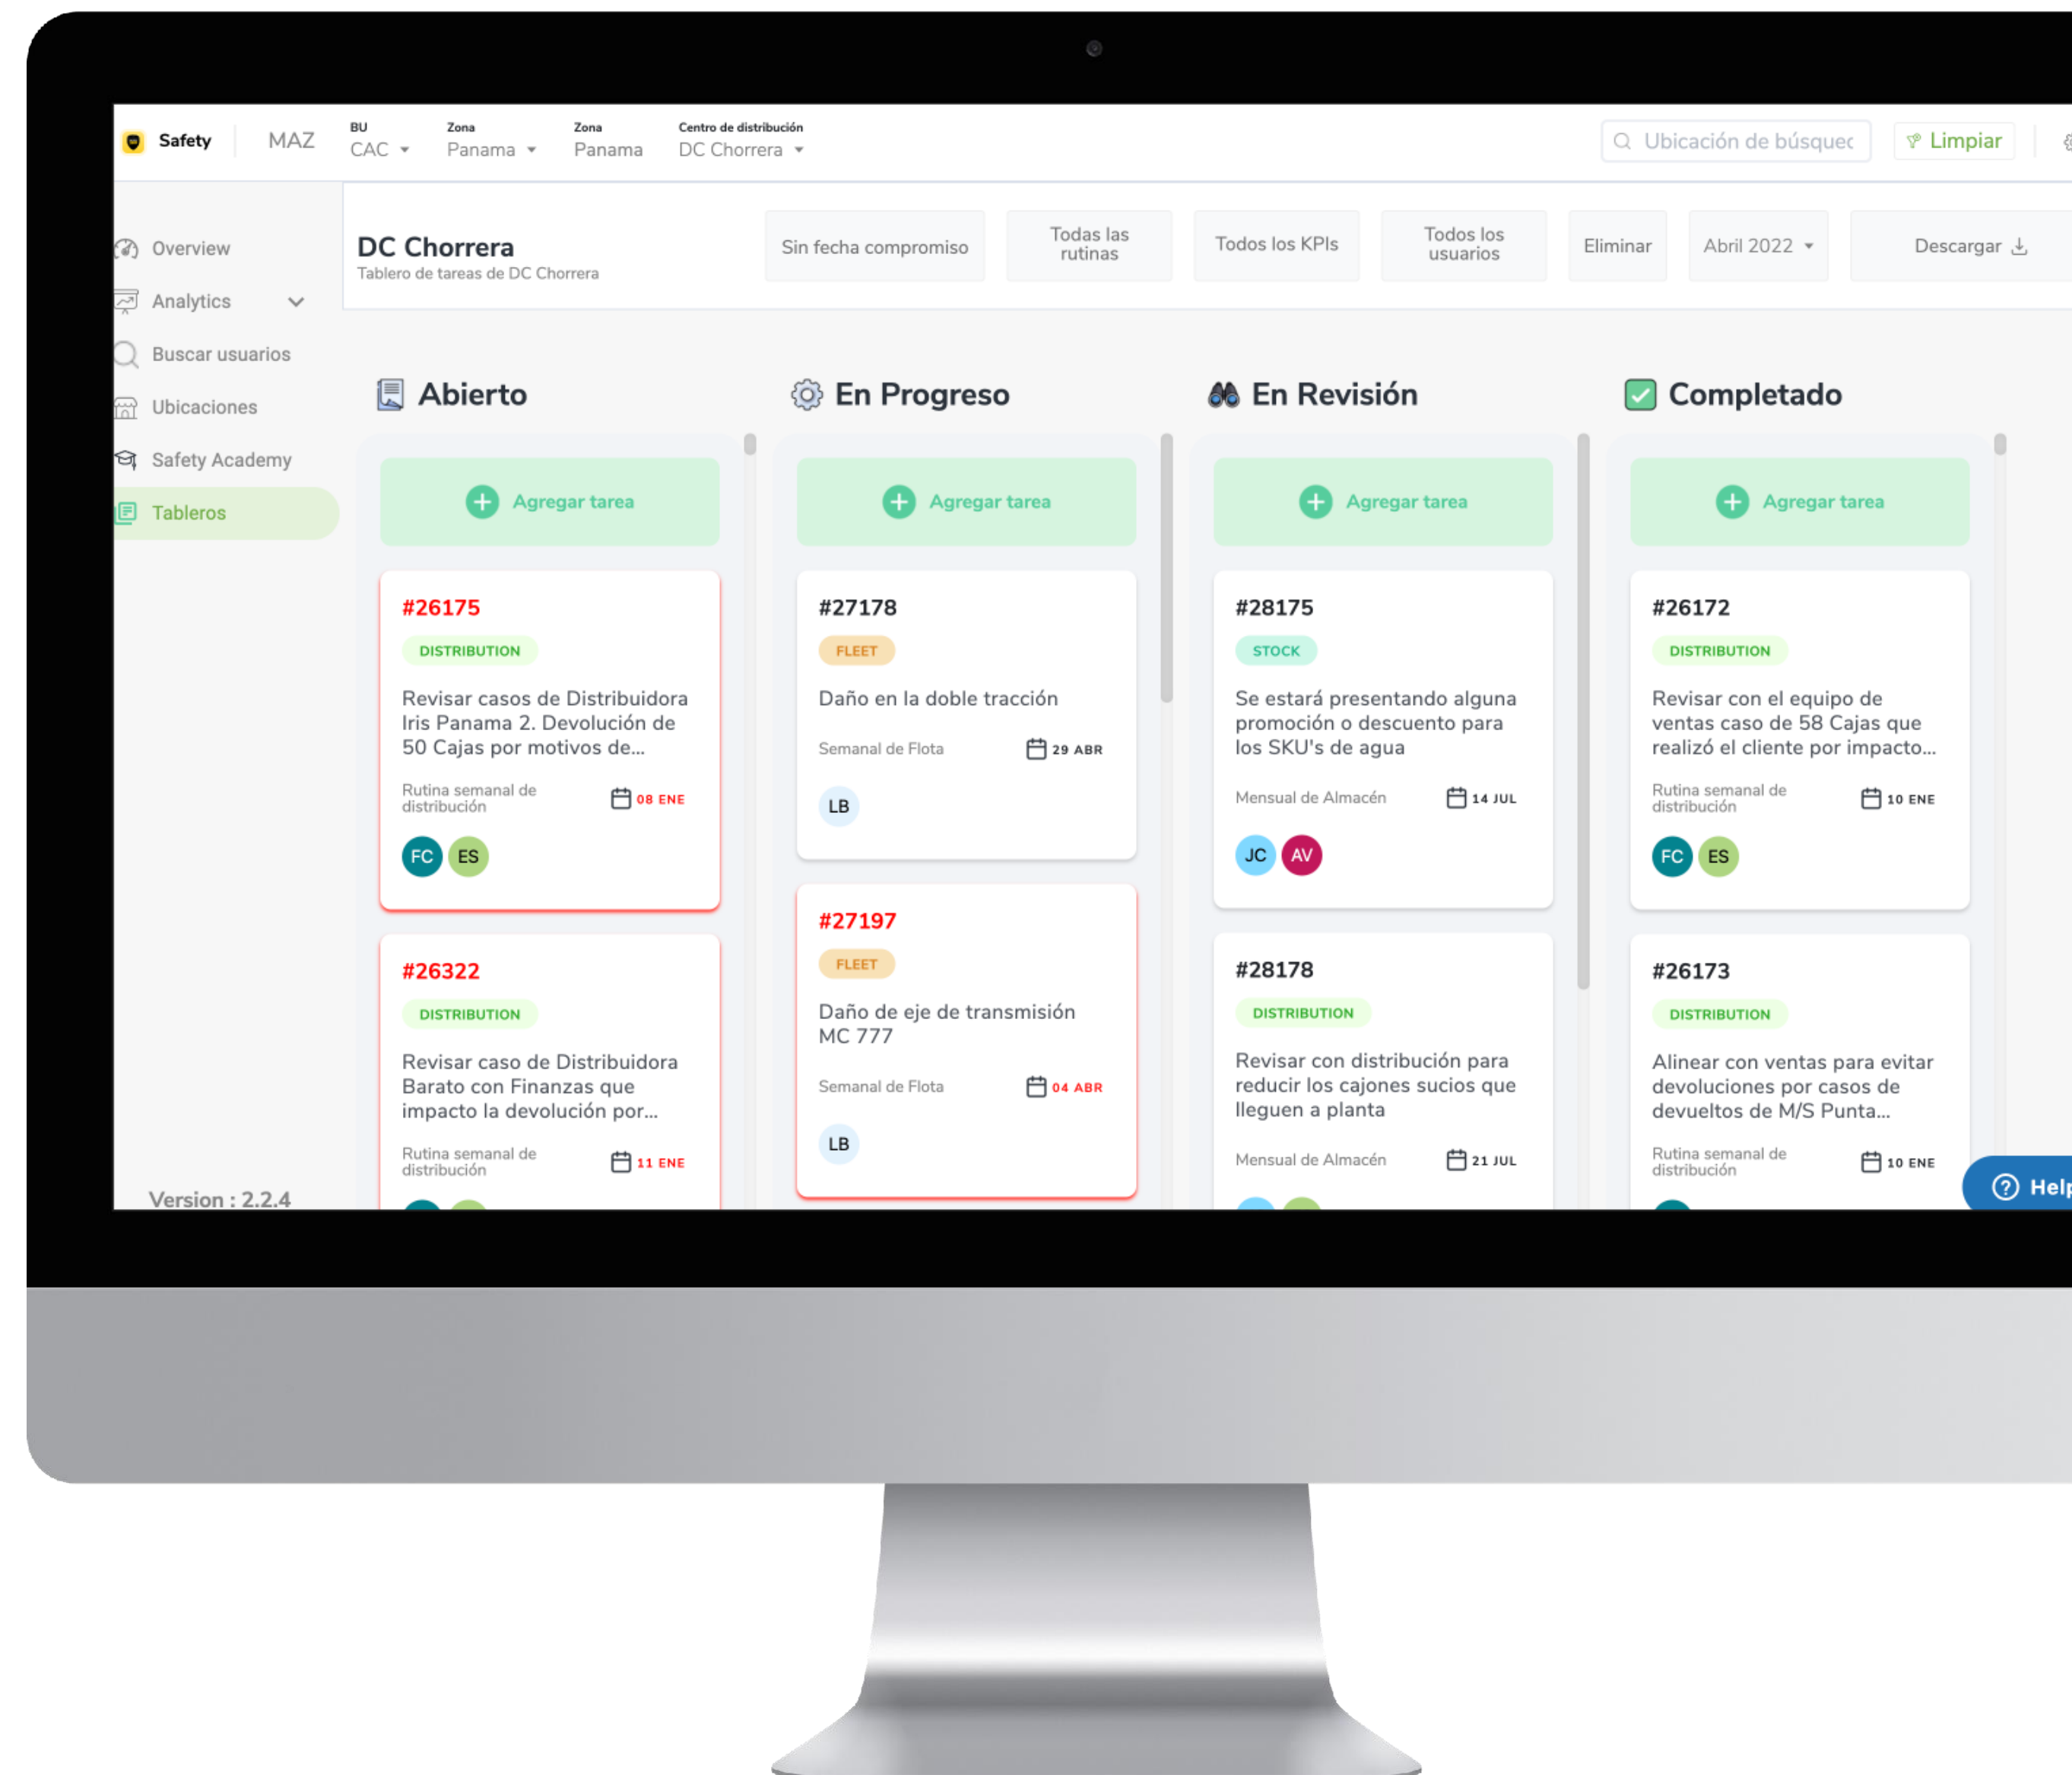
Safety MAZ BU CAC Zona Panama Zona Panama Centro de distribución DC Chorrera

Ubicación de búsquec Limpiar

Overview
Analytics
Buscar usuarios
Ubicaciones
Safety Academy
Tableros

Version : 2.2.4

DC Chorrera
Tablero de tareas de DC Chorrera

Sin fecha compromiso | Todas las rutinas | Todos los KPIs | Todos los usuarios | Eliminar | Abril 2022 | Descargar

Abierto

Agregar tarea

#26175
DISTRIBUTION
Revisar casos de Distribuidora Iris Panama 2. Devolución de 50 Cajas por motivos de...
Rutina semanal de distribución 08 ENE
FC ES

#26322
DISTRIBUTION
Revisar caso de Distribuidora Barato con Finanzas que impacto la devolución por...
Rutina semanal de distribución 11 ENE

En Progreso

Agregar tarea

#27178
FLEET
Daño en la doble tracción
Semanal de Flota 29 ABR
LB

#27197
FLEET
Daño de eje de transmisión MC 777
Semanal de Flota 04 ABR
LB

En Revisión

Agregar tarea

#28175
STOCK
Se estará presentando alguna promoción o descuento para los SKU's de agua
Mensual de Almacén 14 JUL
JC AV

#28178
DISTRIBUTION
Revisar con distribución para reducir los cajones sucios que lleguen a planta
Mensual de Almacén 21 JUL

Completado

Agregar tarea

#26172
DISTRIBUTION
Revisar con el equipo de ventas caso de 58 Cajas que realizó el cliente por impacto...
Rutina semanal de distribución 10 ENE
FC ES

#26173
DISTRIBUTION
Alinear con ventas para evitar devoluciones por casos de devueltos de M/S Punta...
Rutina semanal de distribución 10 ENE

Help